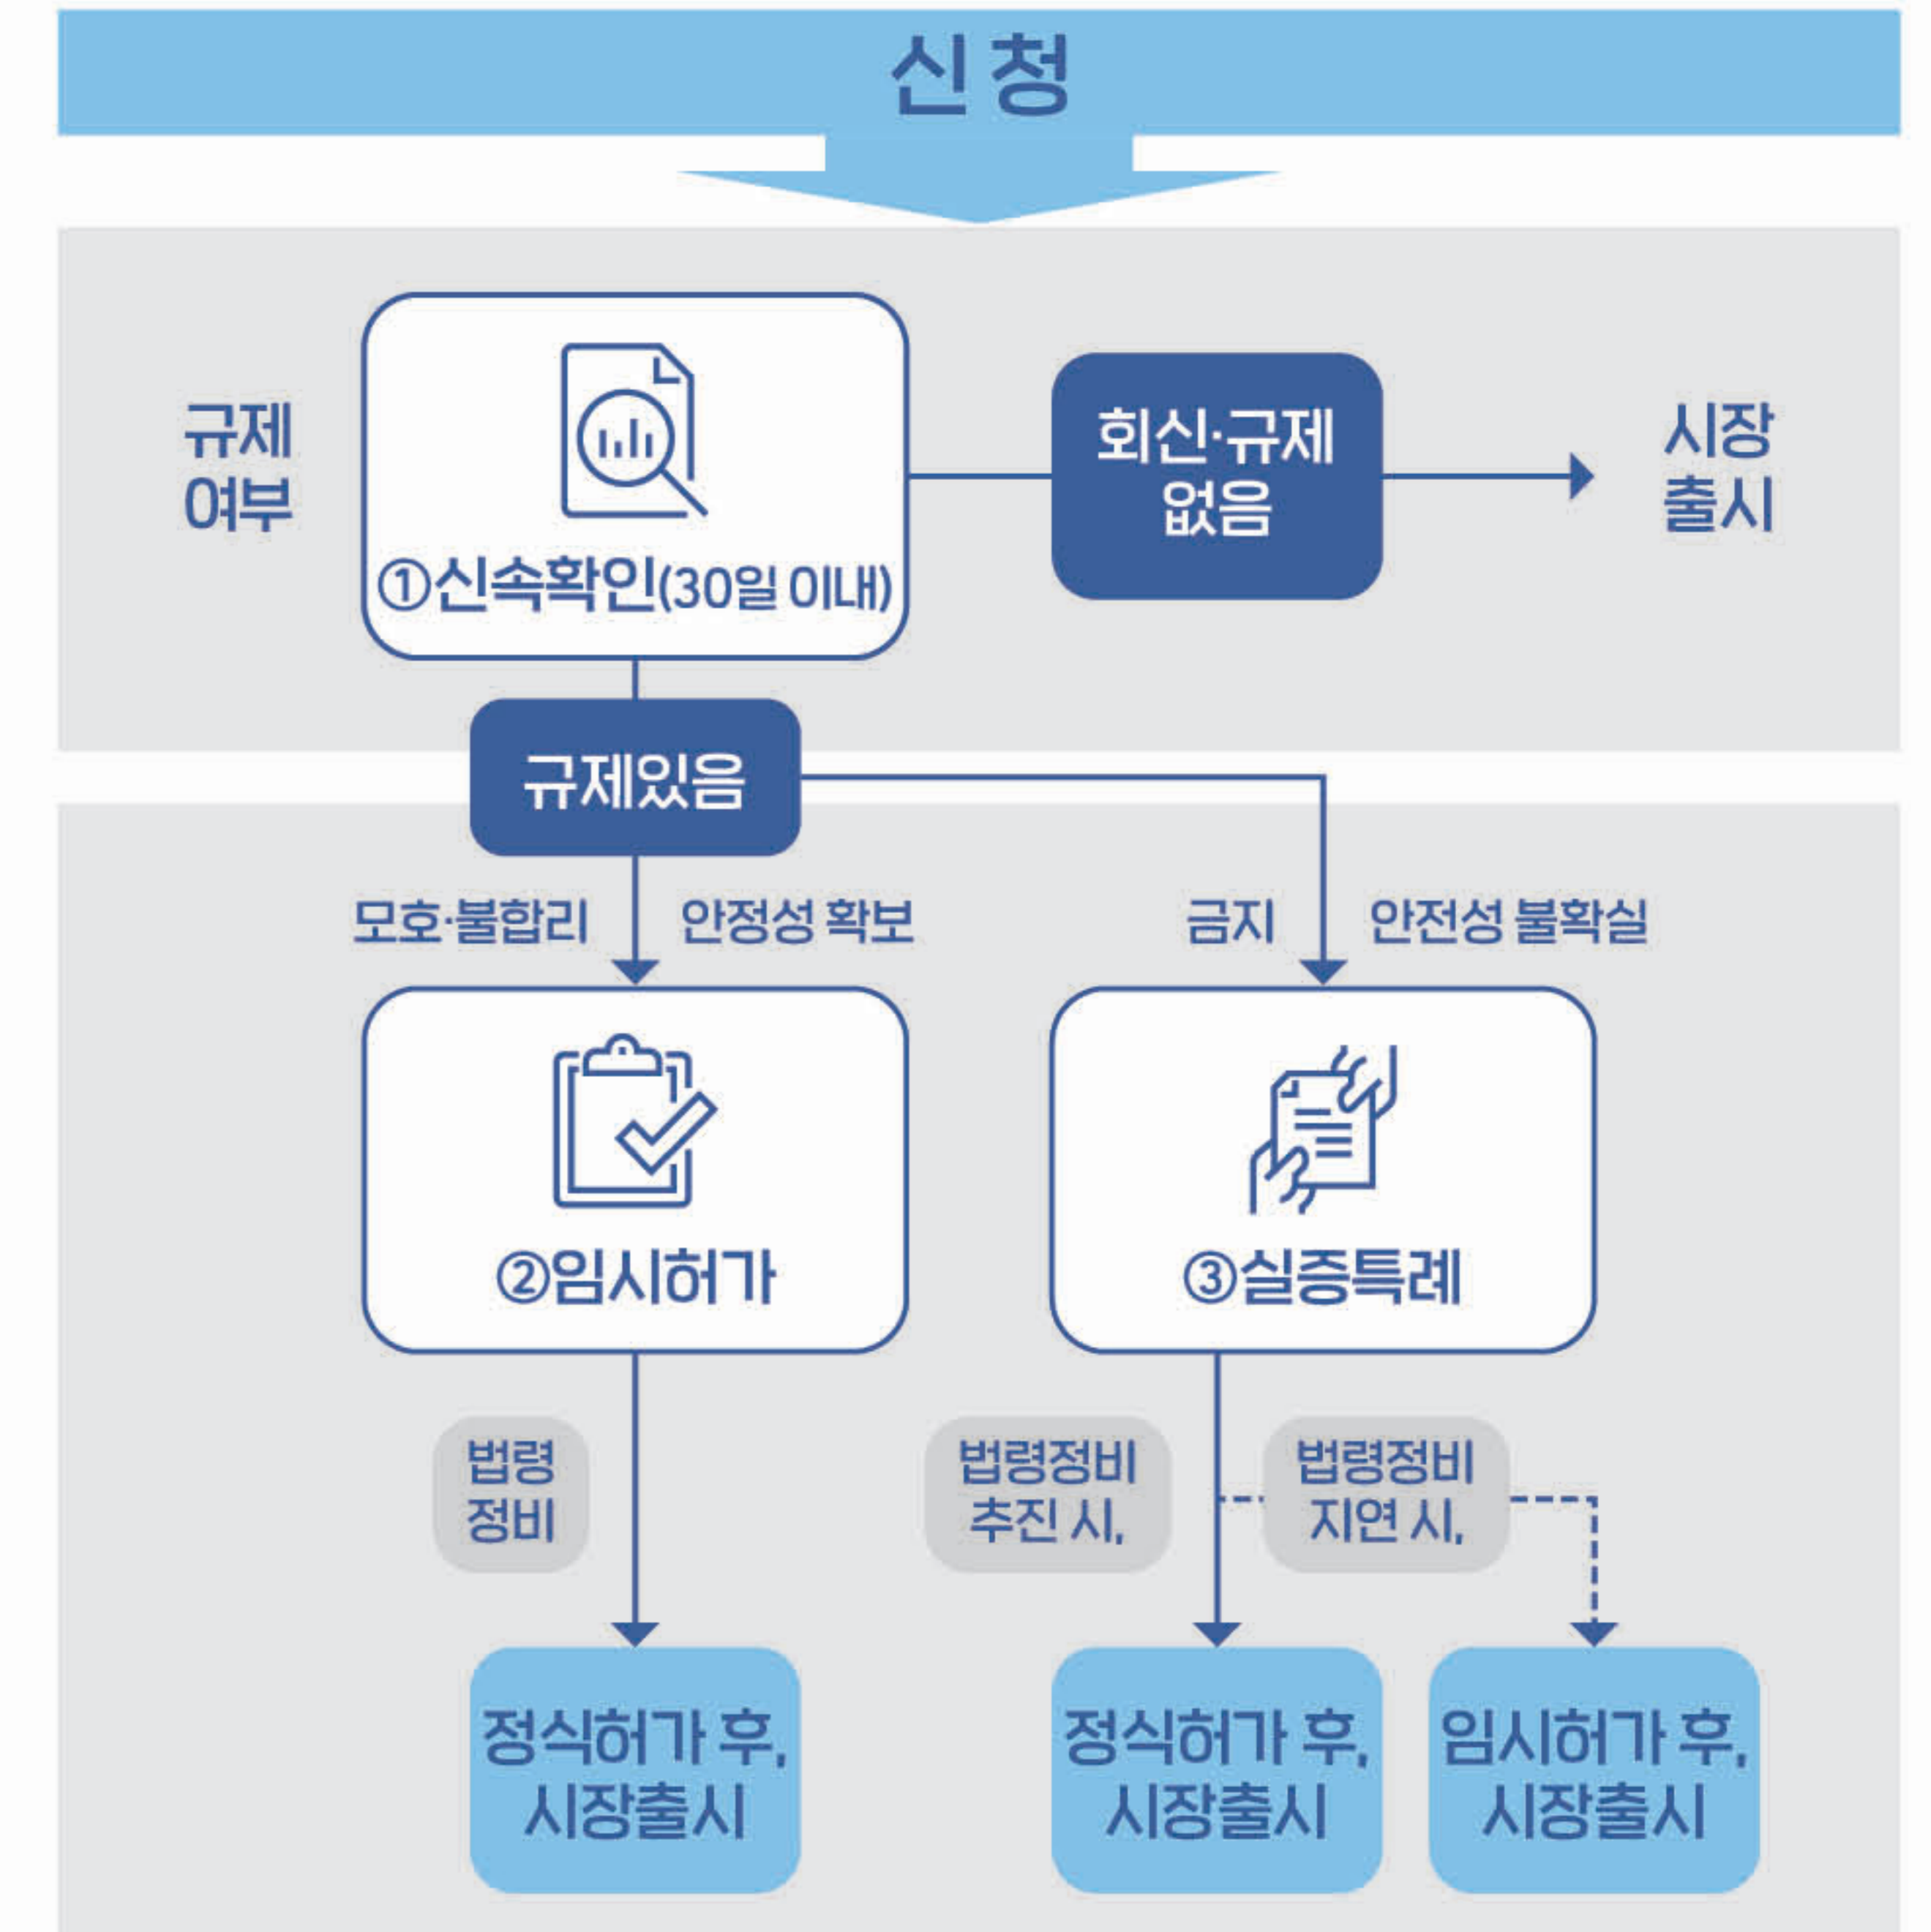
신 청

규제 여부

①신속확인(30일 이내)

회신·규제 없음

시장 출시

규제있음

모호·불합리

안정성 확보

금지

안전성 불확실

②임시허가

③실증특례

법령 정비

법령정비 추진 시,

법령정비 지연 시,

정식허가 후, 시장출시

정식허가 후, 시장출시

임시허가 후, 시장출시